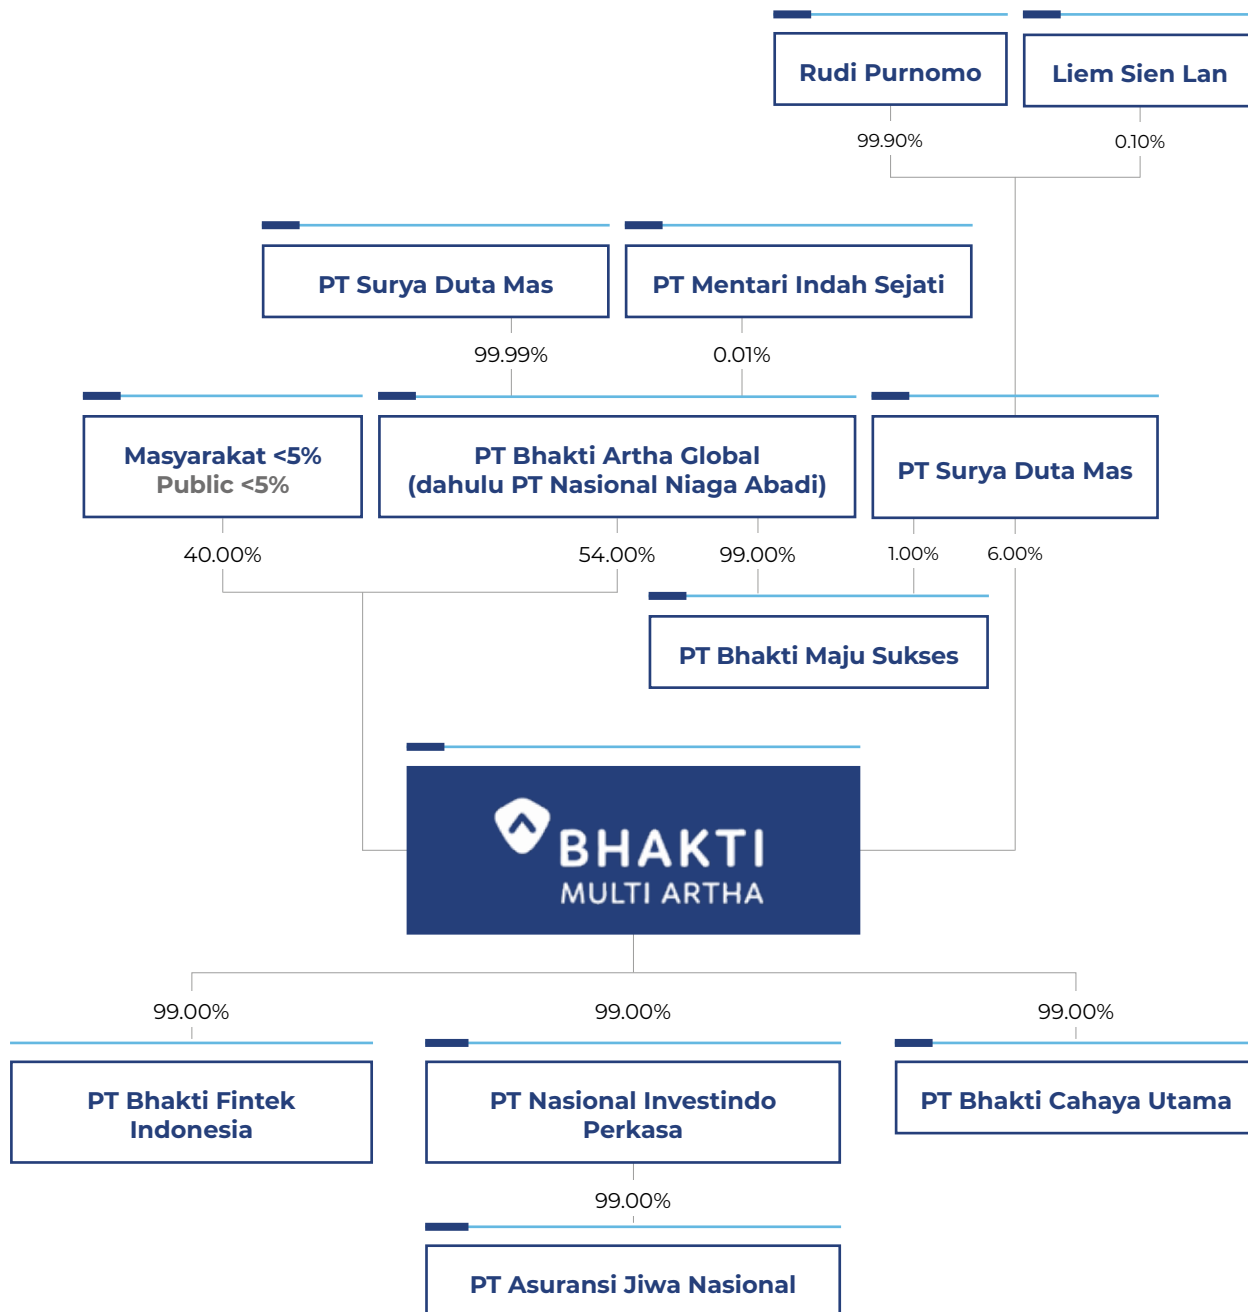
Rudi Purnomo

Liem Sien Lan

99.90%

0.10%

PT Surya Duta Mas

PT Mentari Indah Sejati

99.99%

0.01%

Masyarakat <5%
Public <5%

PT Bhakti Artha Global
(dahulu PT Nasional Niaga Abadi)

PT Surya Duta Mas

40.00%

54.00%

99.00%

1.00%

6.00%

PT Bhakti Maju Sukses

BHAKTI
MULTI ARTHA

99.00%

99.00%

99.00%

PT Bhakti Fintek Indonesia

PT Nasional Investindo Perkasa

PT Bhakti Cahaya Utama

99.00%

PT Asuransi Jiwa Nasional